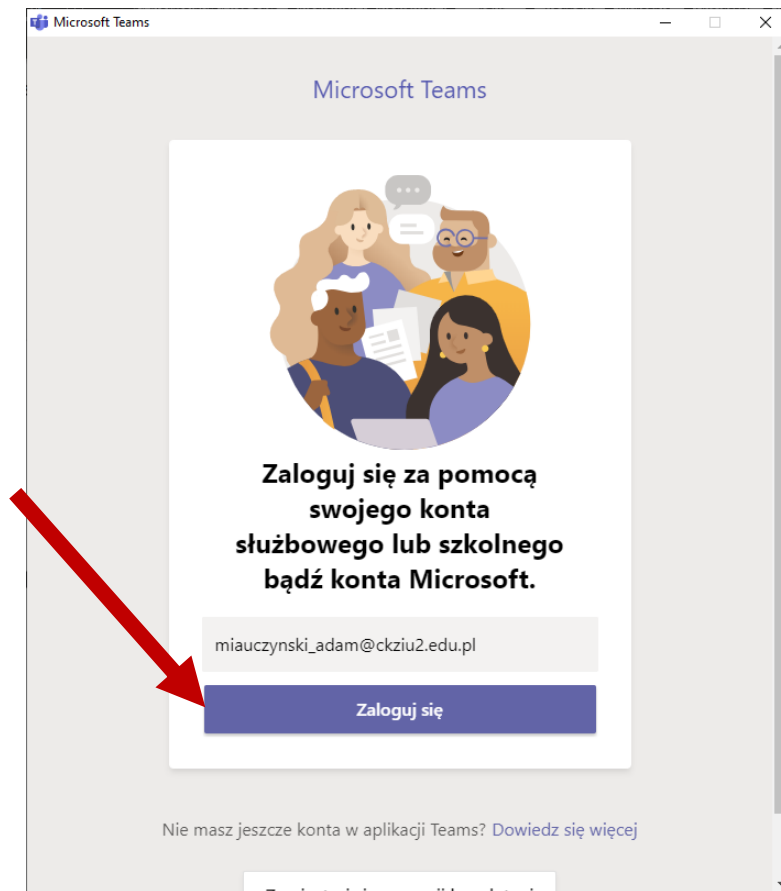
Microsoft Teams

Microsoft Teams

Zaloguj się za pomocą swojego konta służbowego lub szkolnego bądź konta Microsoft.

miauczynski_adam@ckziu2.edu.pl

Zaloguj się

Nie masz jeszcze konta w aplikacji Teams? Dowiedz się więcej

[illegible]